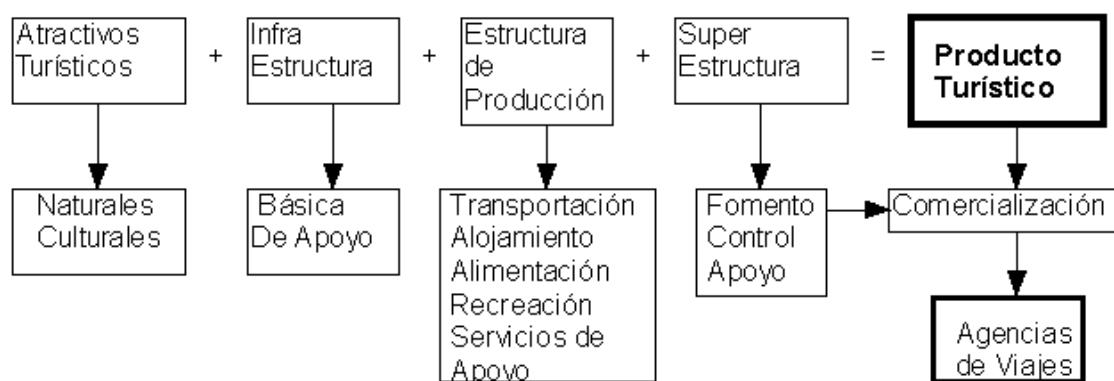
Atractivos Turísticos + Infra Estructura + Estructura de Producción + Super Estructura = **Producto Turístico**

Naturales
Culturales

Básica
De Apoyo

Transportación
Alojamiento
Alimentación
Recreación
Servicios de Apoyo

Fomento
Control
Apoyo

Comercialización

Agencias de Viajes